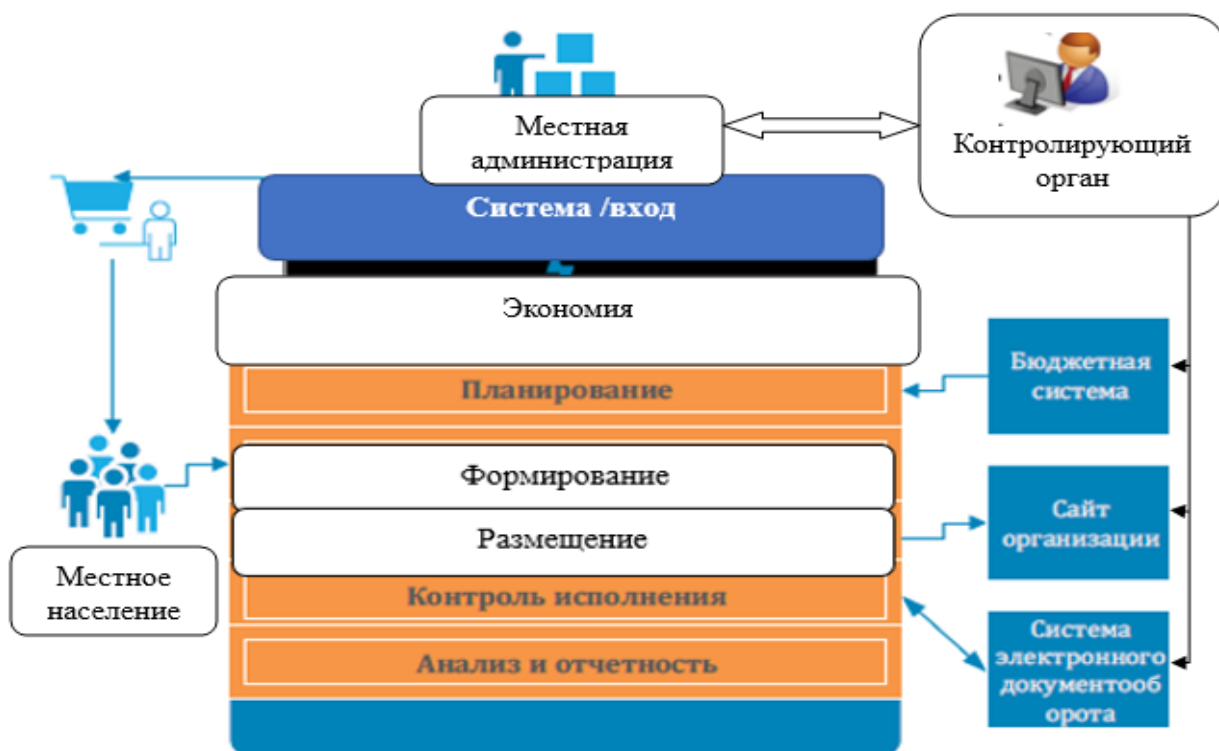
Местная администрация

Контролирующий орган

Система /вход

Экономия

Планирование

Бюджетная система

Формирование

Размещение

Сайт организации

Контроль исполнения

Анализ и отчетность

Система электронного документооборота

Местное население